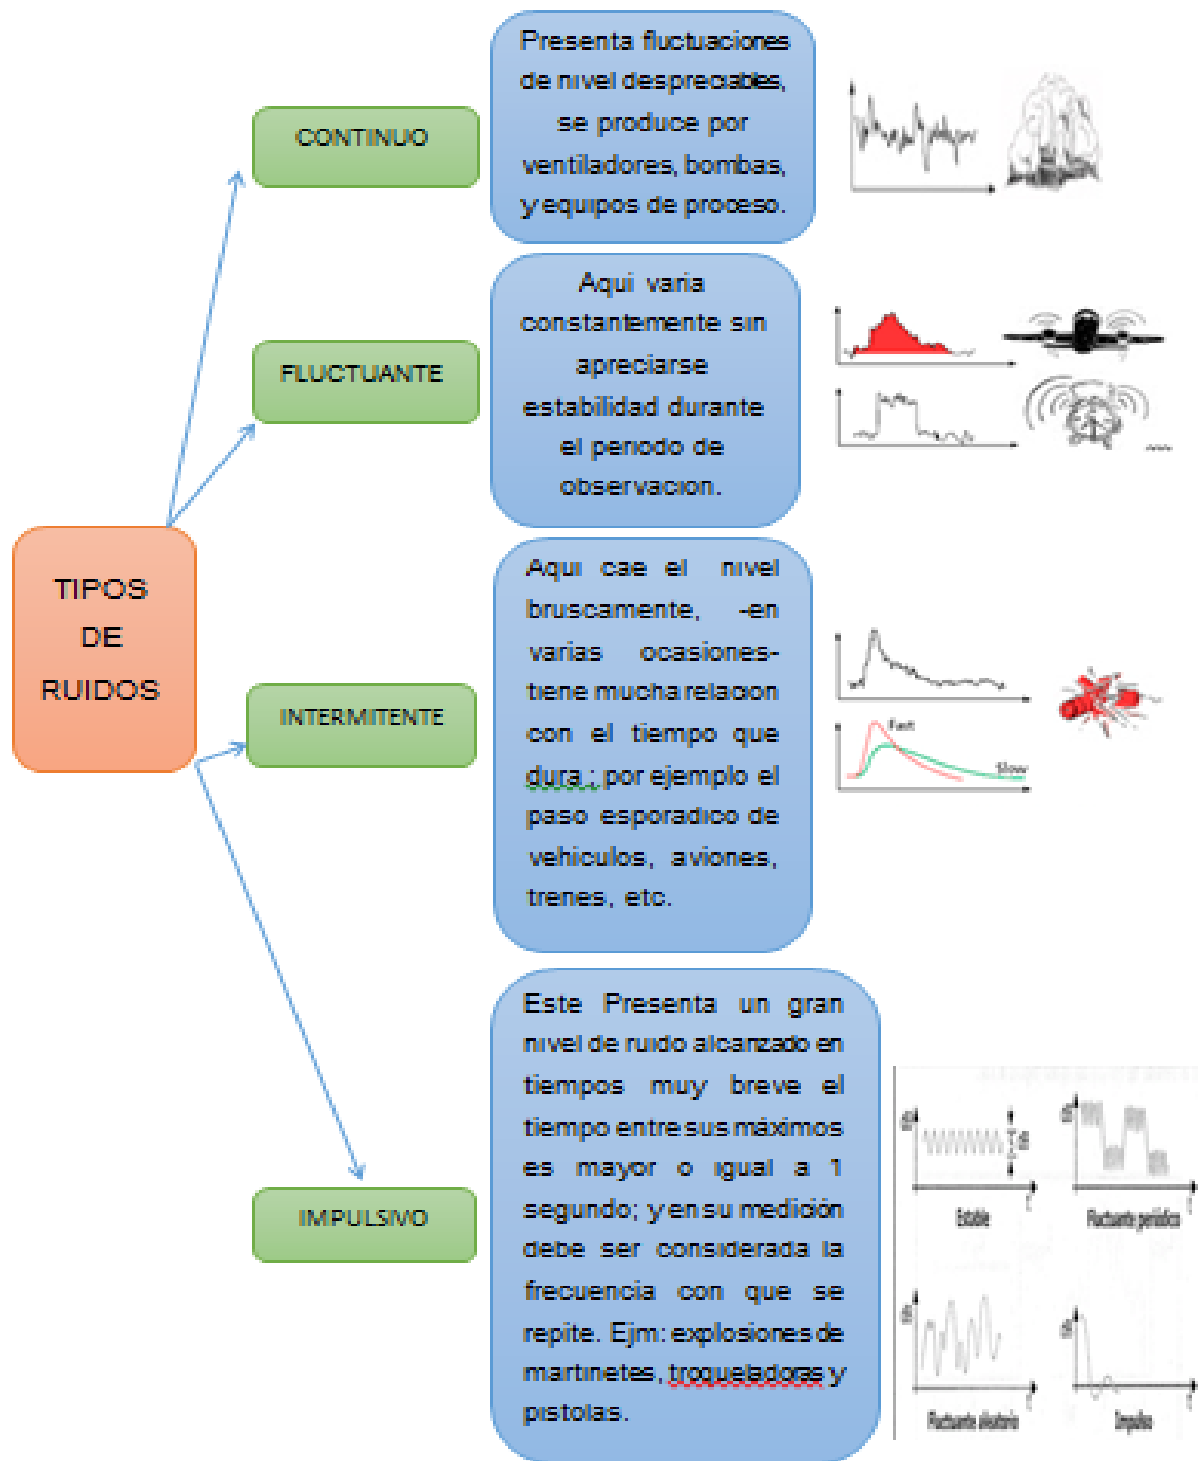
TIPOS DE RUIDOS

CONTINUO

Presenta fluctuaciones de nivel despreciables, se produce por ventiladores, bombas, y equipos de proceso.

FLUCTUANTE

Aqui varia constantemente sin apreciarse estabilidad durante el periodo de observacion.

INTERMITENTE

Aqui cae el nivel bruscamente, -en varias ocasiones- tiene mucha relacion con el tiempo que dura ; por ejemplo el paso esporadico de vehiculos, aviones, trenes, etc.

Fast

Slow

IMPULSIVO

Este Presenta un gran nivel de ruido alcanzado en tiempos muy breve el tiempo entre sus máximos es mayor o igual a 1 segundo; y en su medición debe ser considerada la frecuencia con que se repite. Ejm: explosiones de martinetes, troqueladoras y pistolas.

dB

Estable

Fluctuante periódico

Fluctuante aleatorio

Impulso